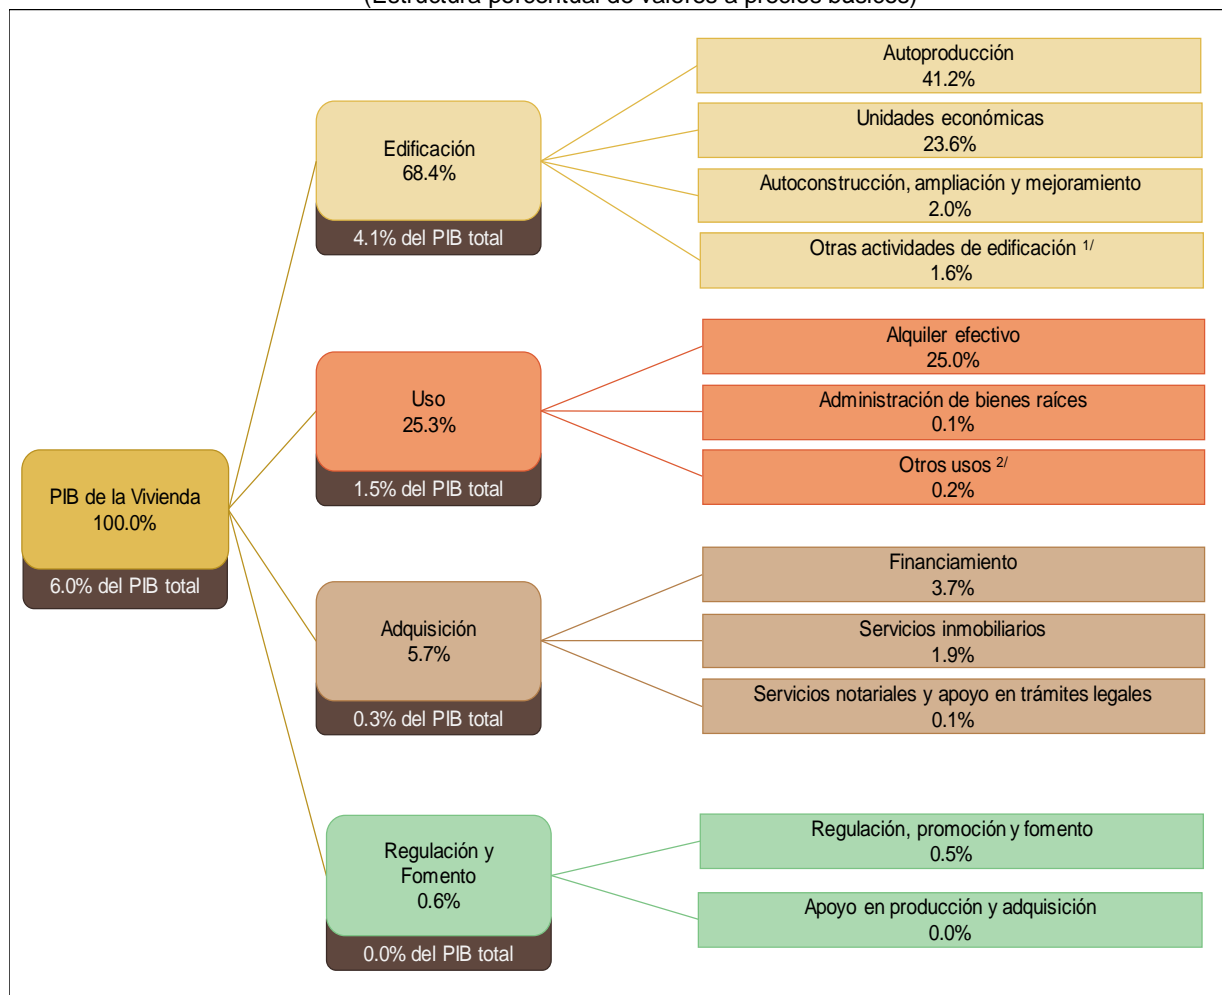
(Estructura porcentual de valores a precios básicos)

PIB de la Vivienda
100.0%
6.0% del PIB total

Edificación
68.4%
4.1% del PIB total

Autoproducción
41.2%

Unidades económicas
23.6%

Autoconstrucción, ampliación y mejoramiento
2.0%

Otras actividades de edificación $^{1/}$
1.6%

Uso
25.3%
1.5% del PIB total

Alquiler efectivo
25.0%

Administración de bienes raíces
0.1%

Otros usos $^{2/}$
0.2%

Adquisición
5.7%
0.3% del PIB total

Financiamiento
3.7%

Servicios inmobiliarios
1.9%

Servicios notariales y apoyo en trámites legales
0.1%

Regulación y Fomento
0.6%
0.0% del PIB total

Regulación, promoción y fomento
0.5%

Apoyo en producción y adquisición
0.0%